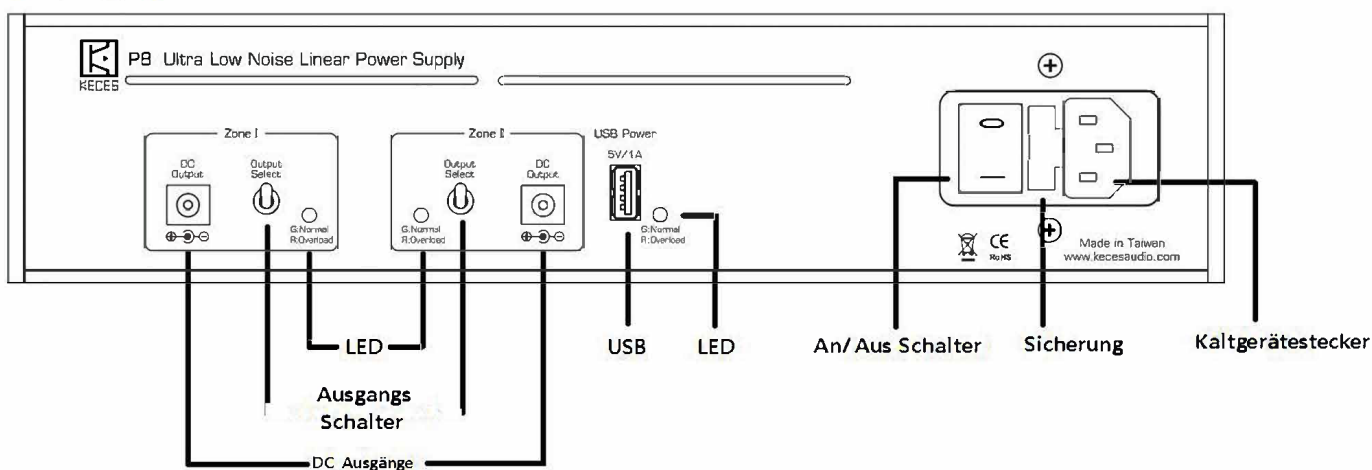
KECES P8 Ultra Low Noise Linear Power Supply

Zone I

DC Output

Output Select

G:Normal R:Overload

Zone II

G:Normal R:Overload

Output Select

DC Output

USB Power

5V/1A

G:Normal R:Overload

CE RoHS

Made in Taiwan www.kecesaudio.com

LED

USB

LED

An/ Aus Schalter

Sicherung

Kaltgerätestecker

Ausgangs Schalter

DC Ausgänge